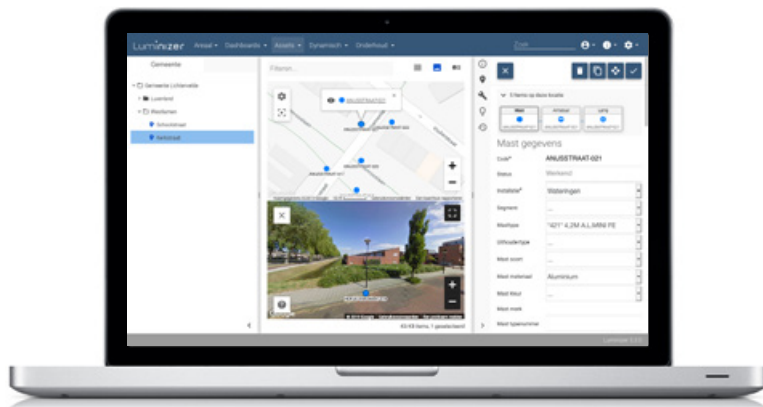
Luminizer Areaal ▾ Dashboards ▾ Assets ▾ Dynamisch ▾ Onderhoud ▾

Zoek

Gemeente

Gemeente Lichtenvelde
Lumiland
Westlanden
Schoolstraat
Ankstraat

Filteren...

ANUSSTRAAT-021

5 items op deze locatie

Mast
Armatuur
Lamp

Mast gegevens

Code* ANUSSTRAAT-021
Status Werkend
Installatie* Wateringen
Segment
Masttype "421" 4,2M A.L.MINI FE
Uithoudertype
Mast soort
Mast materiaal Aluminium
Mast kleur
Mast merk
Mast typenummer

43/49 items, 1 geselecteerd

Luminizer 3.0.0